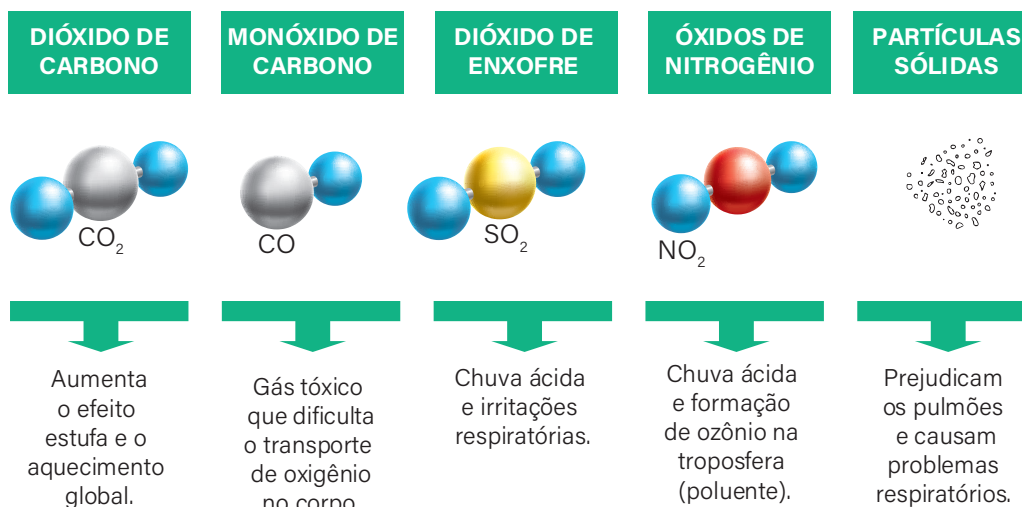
DIÓXIDO DE CARBONO

$CO_2$

Aumenta o efeito estufa e o aquecimento global.

MONÓXIDO DE CARBONO

CO

Gás tóxico que dificulta o transporte de oxigênio no corpo.

DIÓXIDO DE ENXOFRE

$SO_2$

Chuva ácida e irritações respiratórias.

ÓXIDOS DE NITROGÊNIO

$NO_2$

Chuva ácida e formação de ozônio na troposfera (poluente).

PARTÍCULAS SÓLIDAS

Prejudicam os pulmões e causam problemas respiratórios.